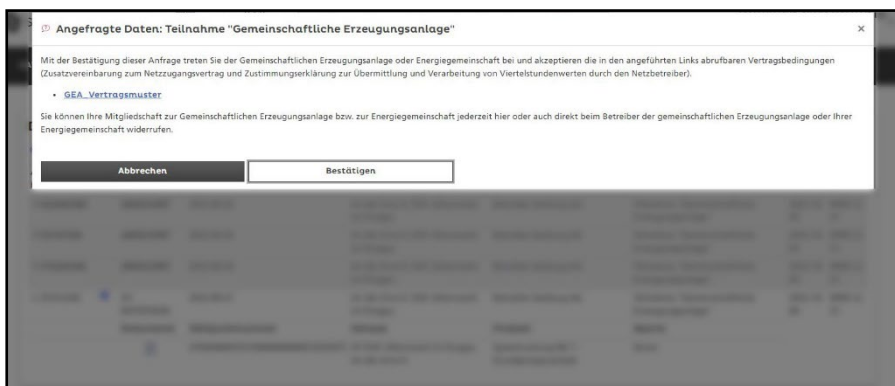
Angefragte Daten: Teilnahme "Gemeinschaftliche Erzeugungsanlage"

×

Mit der Bestätigung dieser Anfrage treten Sie der Gemeinschaftlichen Erzeugungsanlage oder Energiegemeinschaft bei und akzeptieren die in den angeführten Links abrufbaren Vertragsbedingungen (Zusatzvereinbarung zum Netzzugangsvertrag und Zustimmungserklärung zur Übermittlung und Verarbeitung von Viertelstundenwerten durch den Netzbetreiber).

• GEA_Vertragsmuster

Sie können Ihre Mitgliedschaft zur Gemeinschaftlichen Erzeugungsanlage bzw. zur Energiegemeinschaft jederzeit hier oder auch direkt beim Betreiber der gemeinschaftlichen Erzeugungsanlage oder Ihrer Energiegemeinschaft widerrufen.

Abbrechen

Bestätigen

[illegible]